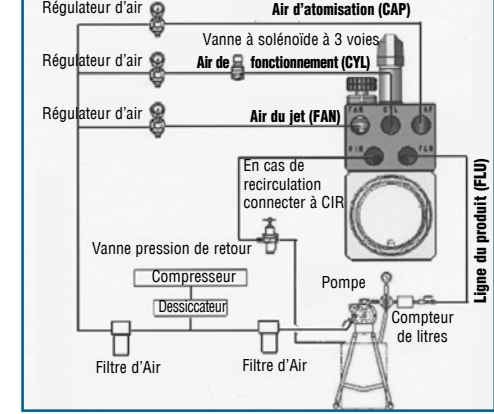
Régulateur d'air

Air d'atomisation (CAP)

Vanne à solénoïde à 3 voies

Régulateur d'air

Air de fonctionnement (CYL)

Régulateur d'air

Air du jet (FAN)

FAN

CYL

CAP

CIR

FLU

En cas de recirculation connecter à CIR

Ligne du produit (FLU)

Vanne pression de retour

Compresseur

Dessiccateur

Pompe

Compteur de litres

Filtre d'Air

Filtre d'Air